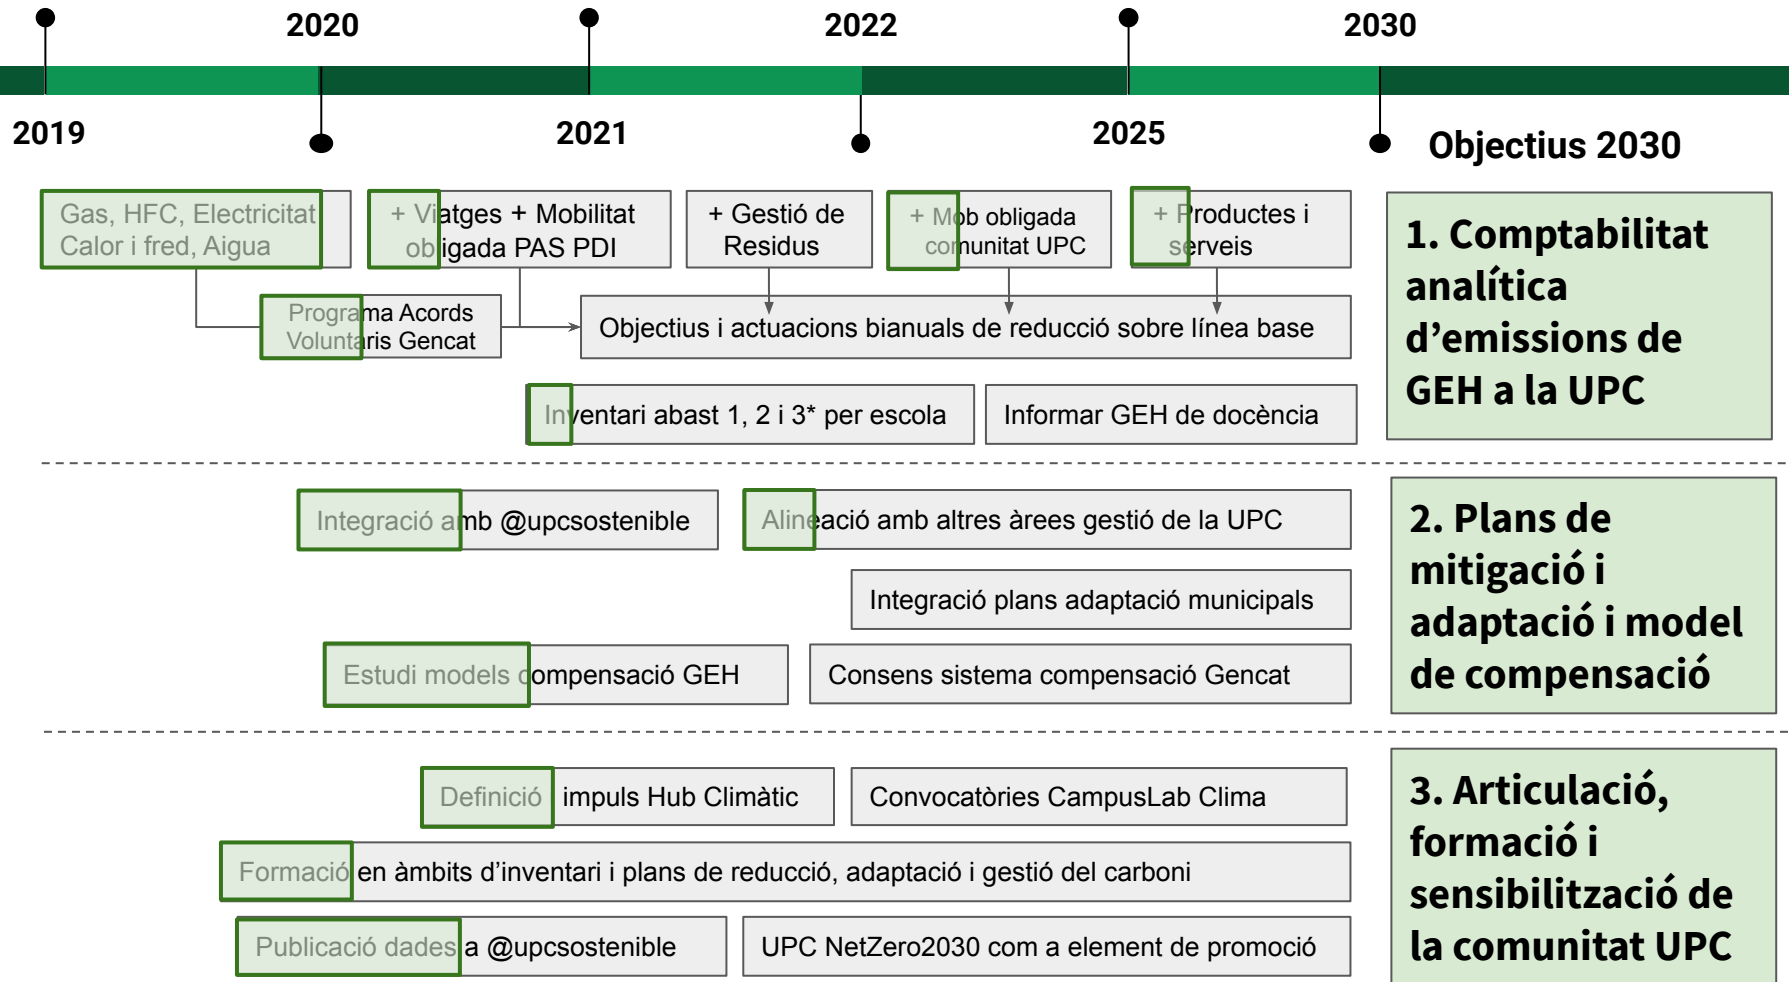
2020
2022
2030
2019
2021
2025
Objectius 2030

Gas, HFC, Electricitat Calor i fred, Aigua

+ Viatges + Mobilitat obligada PAS PDI

+ Gestió de Residus

+ Mob obligada comunitat UPC

+ Productes i serveis

1. Comptabilitat analítica d'emissions de GEH a la UPC

Programa Acords Voluntaris Gencat

Objectius i actuacions bianuals de reducció sobre línea base

Inventari abast 1, 2 i 3* per escola

Informar GEH de docència

Integració amb @upcsostenible

Alineació amb altres àrees gestió de la UPC

2. Plans de mitigació i adaptació i model de compensació

Integració plans adaptació municipals

Estudi models compensació GEH

Consens sistema compensació Gencat

Definició impuls Hub Climàtic

Convocatòries CampusLab Clima

3. Articulació, formació i sensibilització de la comunitat UPC

Formació en àmbits d'inventari i plans de reducció, adaptació i gestió del carboni

Publicació dades a @upcsostenible

UPC NetZero2030 com a element de promoció